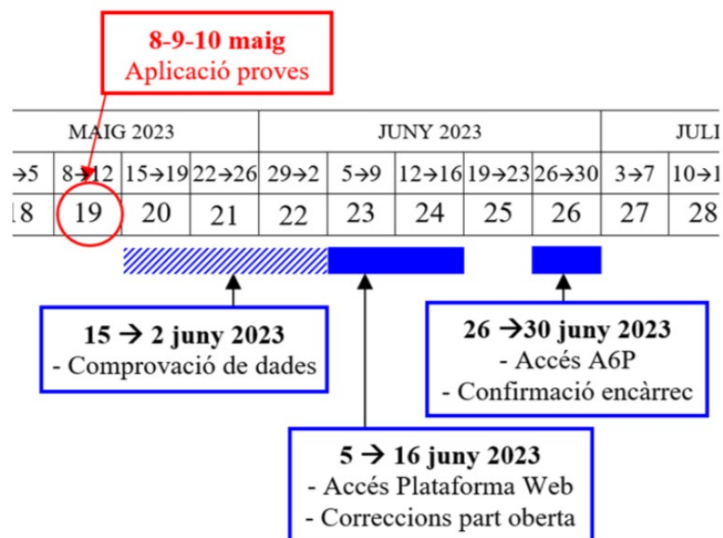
8-9-10 maig
Aplicació proves

| MAIG 2023 | | | | JUNY 2023 | | | | | JULI |
|---|---|---|---|---|---|---|---|---|---|
| →5 | 8→12 | 15→19 | 22→26 | 29→2 | 5→9 | 12→16 | 19→23 | 26→30 | 3→7 | 10→1 |
| 18 | 19 | 20 | 21 | 22 | 23 | 24 | 25 | 26 | 27 | 28 |

15 → 2 juny 2023
- Comprovació de dades

26 →30 juny 2023
- Accés A6P
- Confirmació encàrrec

5 → 16 juny 2023
- Accés Plataforma Web
- Correccions part oberta